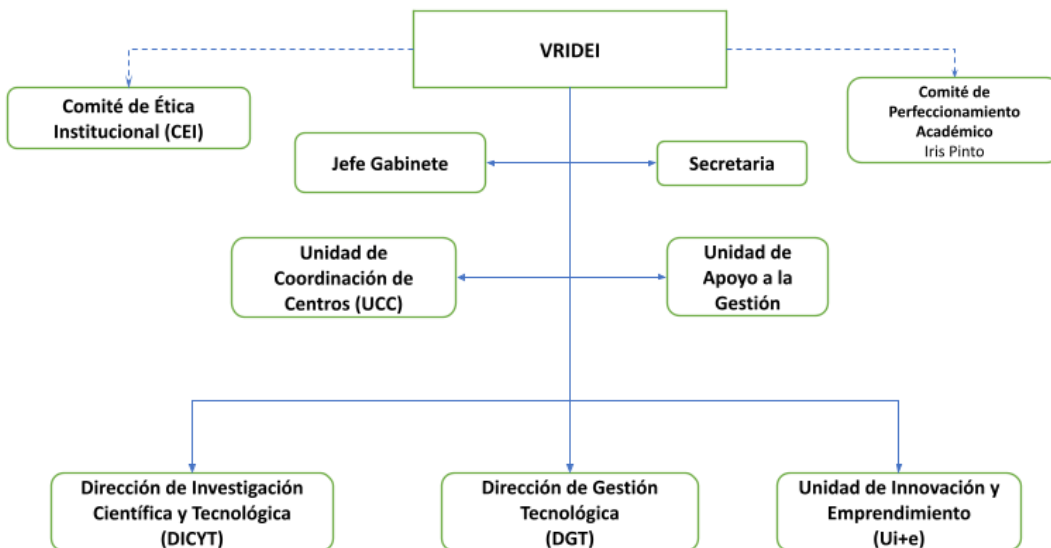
VRIDEI

Comité de Ética Institucional (CEI)

Comité de Perfeccionamiento Académico
Iris Pinto

Jefe Gabinete

Secretaria

Unidad de Coordinación de Centros (UCC)

Unidad de Apoyo a la Gestión

Dirección de Investigación Científica y Tecnológica (DICYT)

Dirección de Gestión Tecnológica (DGT)

Unidad de Innovación y Emprendimiento (Ui+e)